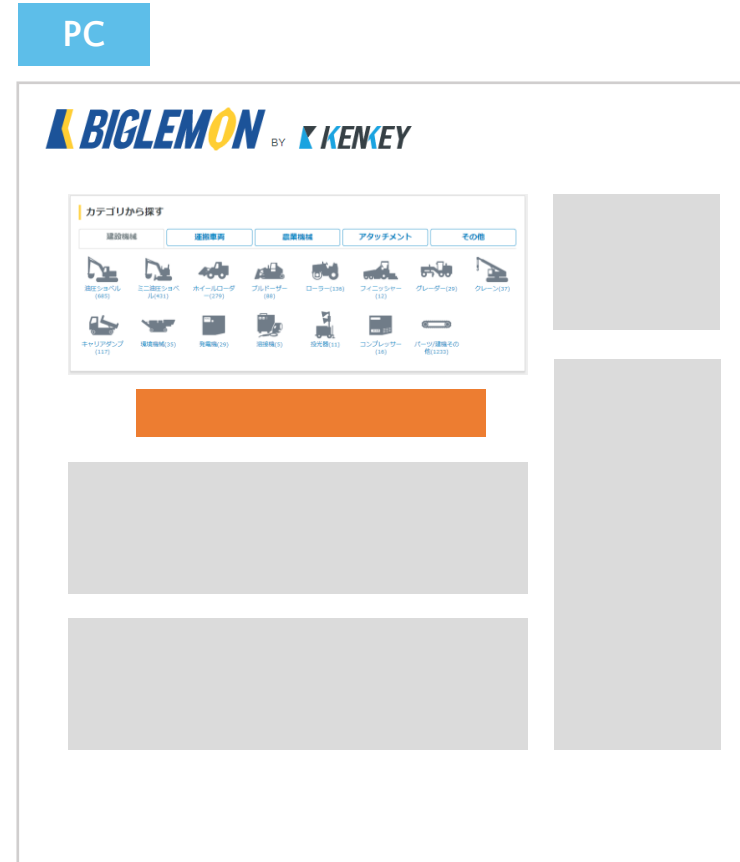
PC

BIGLEMON BY KENKEY

カテゴリから探す

建設機械 | 運搬車両 | 農業機械 | アタッチメント | その他

油圧ショベル(685)
ミニ油圧ショベル(431)
ホイールローダー(279)
ブルドーザー(88)
ローラー(138)
フィニッシャー(12)
グレーダー(29)
クレーン(37)
キャリアダンプ(117)
破砕機械(35)
発電機(29)
溶接機(5)
投光器(11)
コンプレッサー(16)
パーツ/建機その他(1232)